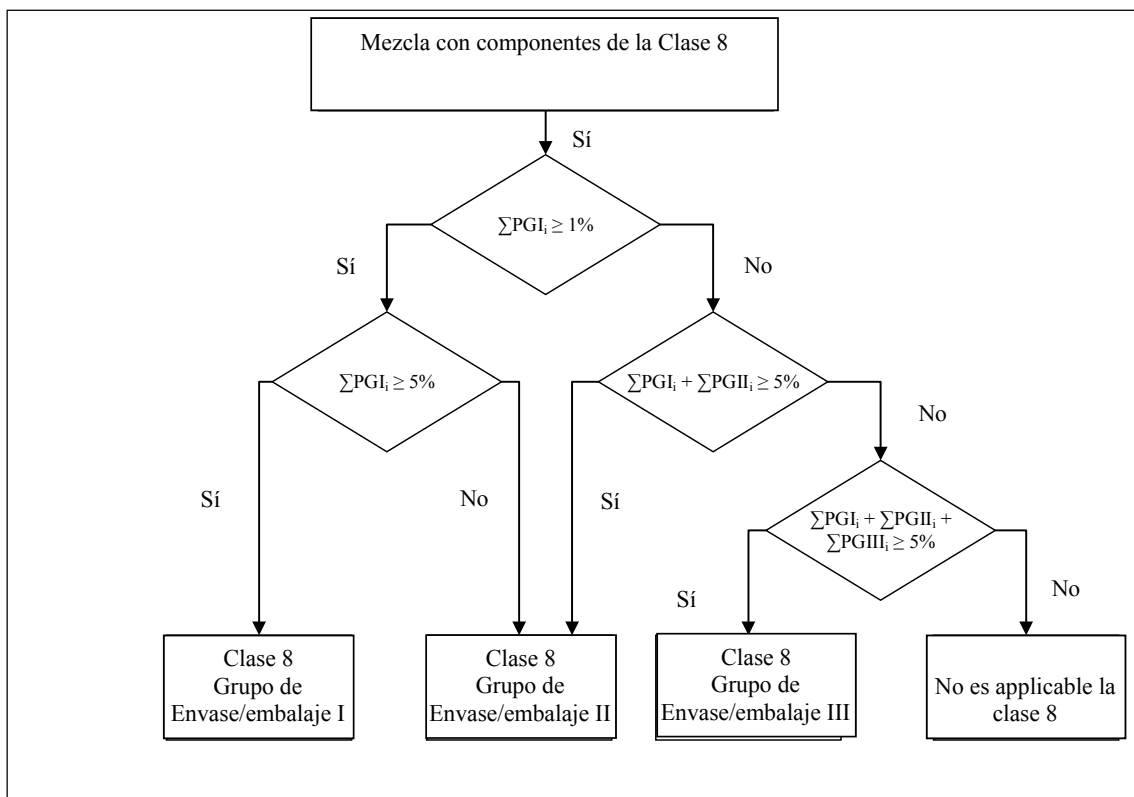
Mezcla con componentes de la Clase 8

Sí

$\sum PGI_i \geq 1\%$

Sí

No

$\sum PGI_i \geq 5\%$

$\sum PGI_i + \sum PGII_i \geq 5\%$

No

Sí

No

Sí

$\sum PGI_i + \sum PGII_i + \sum PGIII_i \geq 5\%$

Sí

No

Clase 8
Grupo de
Envase/embalaje I

Clase 8
Grupo de
Envase/embalaje II

Clase 8
Grupo de
Envase/embalaje III

No es applicable la clase 8